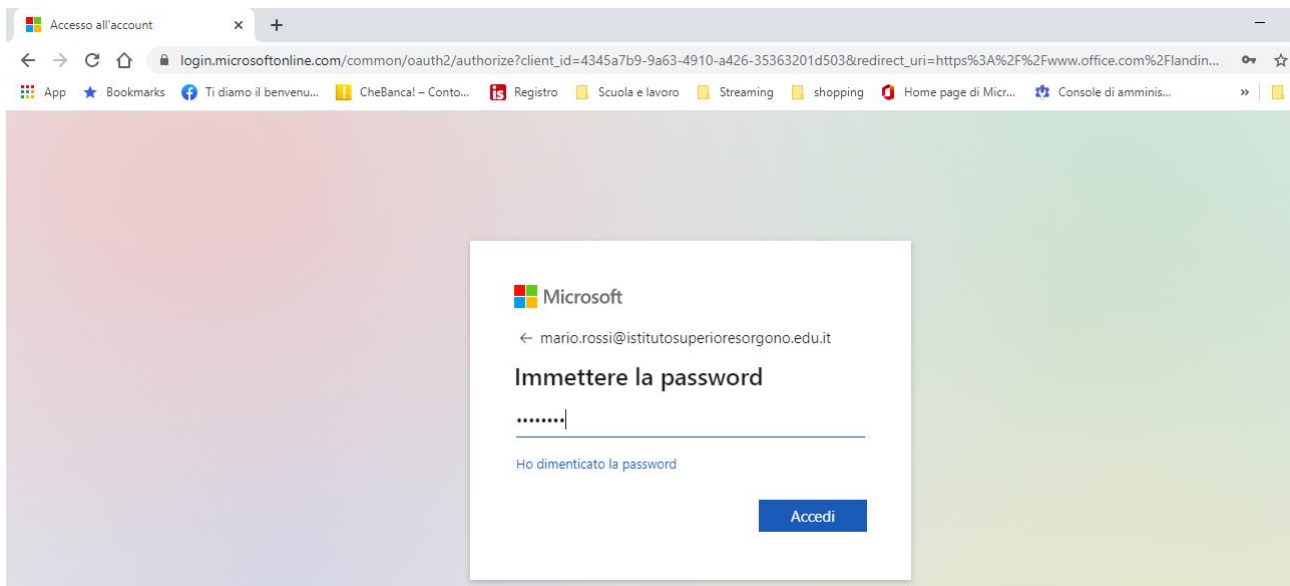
Accesso all'account × +

login.microsoftonline.com/common/oauth2/authorize?client_id=4345a7b9-9a63-4910-a426-35363201d503&redirect_uri=https%3A%2F%2Fwww.office.com%2Flandin...

App Bookmarks Ti diamo il benvenu... CheBanca! – Conto... Registro Scuola e lavoro Streaming shopping Home page di Micr... Console di amminis... »

Microsoft

← mario.rossi@istitutosuperioresorgono.edu.it

Immettere la password

••••••••

Ho dimenticato la password

Accedi